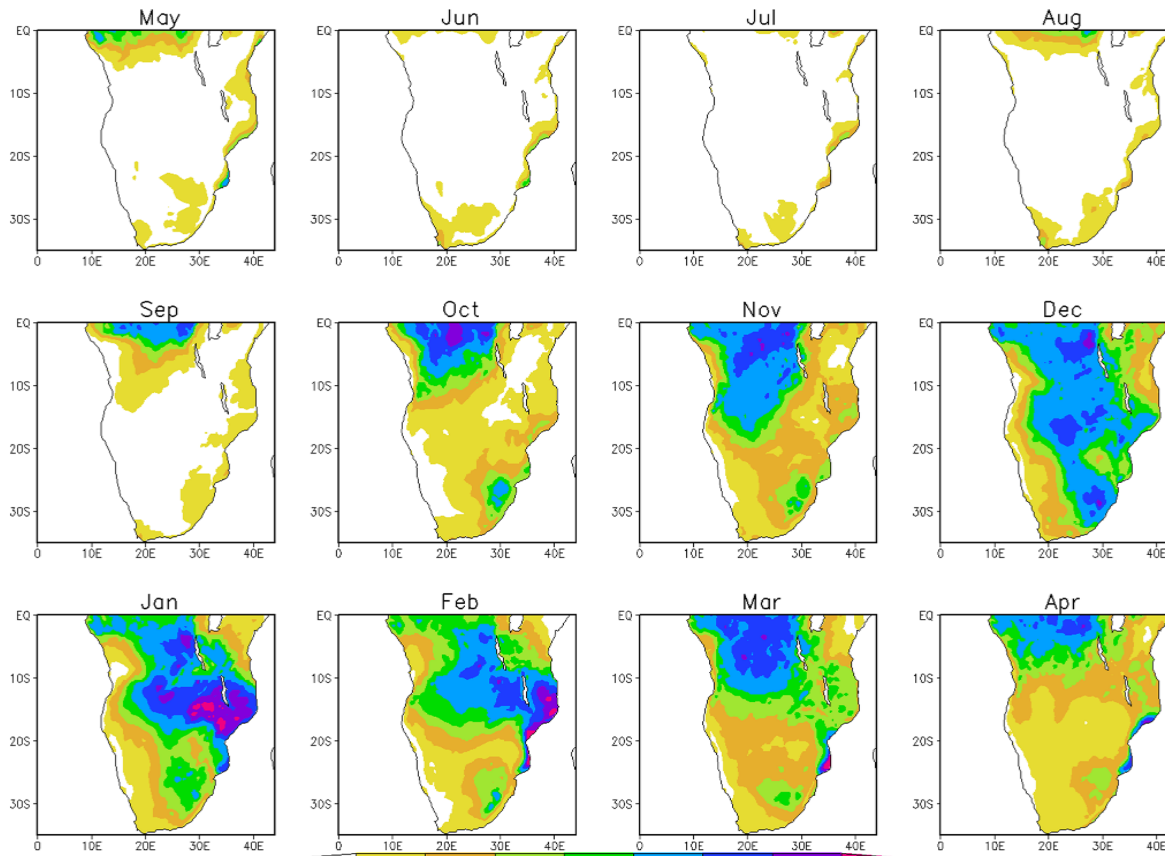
May

EQ
10S
20S
30S
0 10E 20E 30E 40E

Jun

EQ
10S
20S
30S
0 10E 20E 30E 40E

Jul

EQ
10S
20S
30S
0 10E 20E 30E 40E

Aug

EQ
10S
20S
30S
0 10E 20E 30E 40E

Sep

EQ
10S
20S
30S
0 10E 20E 30E 40E

Oct

EQ
10S
20S
30S
0 10E 20E 30E 40E

Nov

EQ
10S
20S
30S
0 10E 20E 30E 40E

Dec

EQ
10S
20S
30S
0 10E 20E 30E 40E

Jan

EQ
10S
20S
30S
0 10E 20E 30E 40E

Feb

EQ
10S
20S
30S
0 10E 20E 30E 40E

Mar

EQ
10S
20S
30S
0 10E 20E 30E 40E

Apr

EQ
10S
20S
30S
0 10E 20E 30E 40E